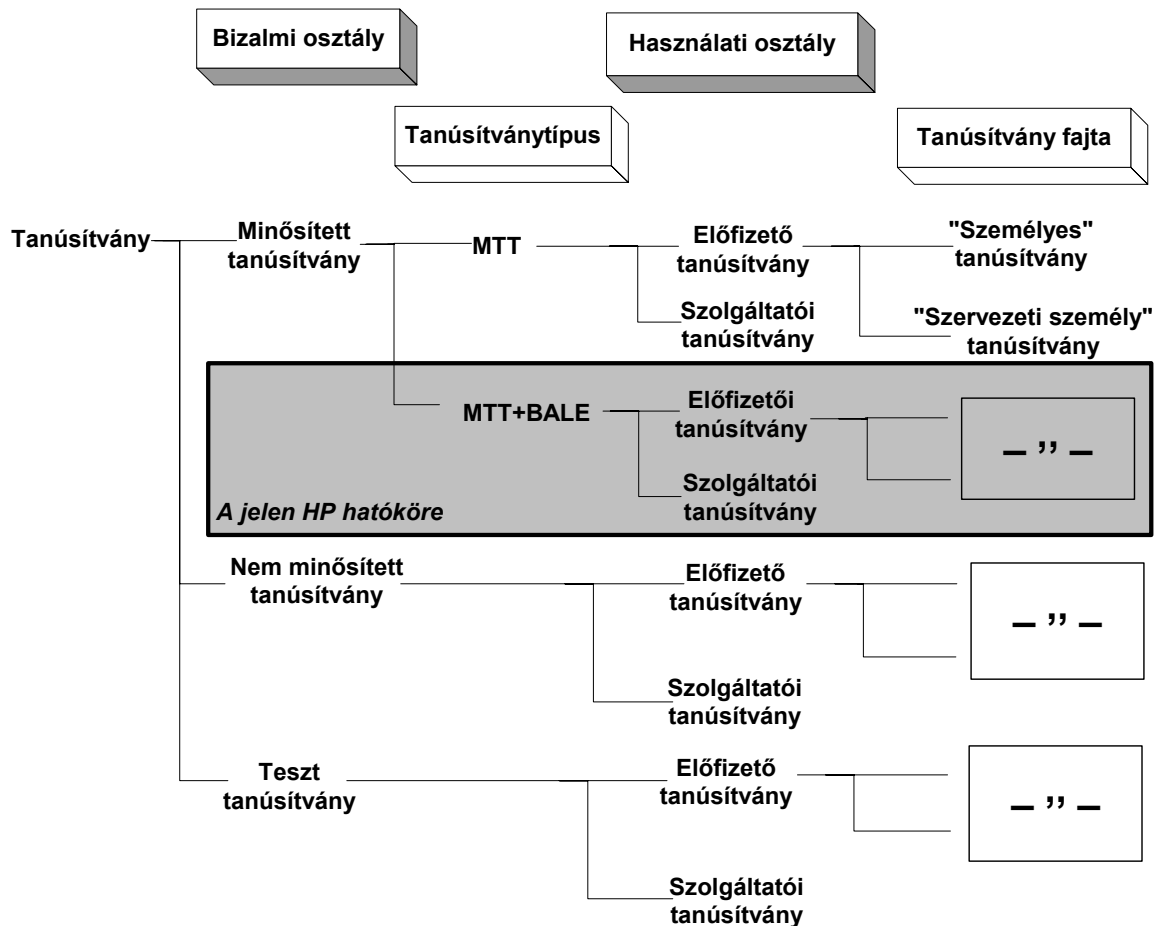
Bizalmi osztály

Használati osztály

Tanúsítványtípus

Tanúsítvány fajta

Tanúsítvány

Minősített tanúsítvány

MTT

Előfizető tanúsítvány

"Személyes" tanúsítvány

Szolgáltatói tanúsítvány

"Szervezeti személy" tanúsítvány

MTT+BALE

Előfizetői tanúsítvány

– ” –

Szolgáltatói tanúsítvány

A jelen HP hatóköre

Nem minősített tanúsítvány

Előfizető tanúsítvány

– ” –

Szolgáltatói tanúsítvány

Teszt tanúsítvány

Előfizető tanúsítvány

– ” –

Szolgáltatói tanúsítvány